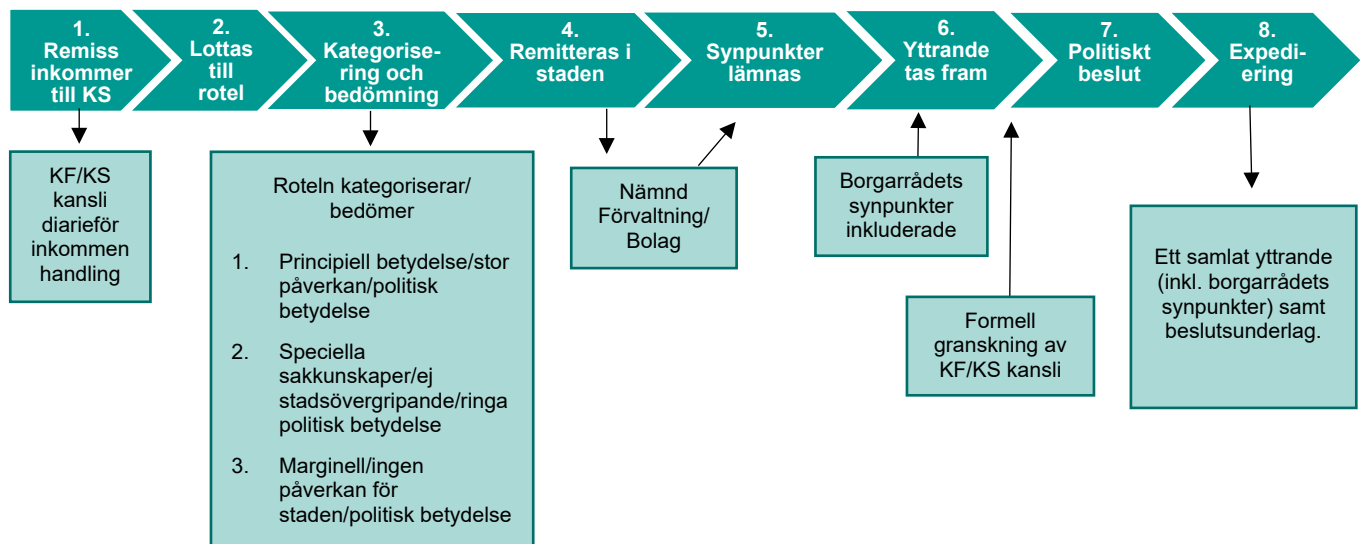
1. Remiss inkommer till KS

2. Lottas till rotel

3. Kategorisering och bedömning

4. Remitteras i staden

5. Synpunkter lämnas

6. Yttrande tas fram

7. Politiskt beslut

8. Expediering

KF/KS kansli diarieför inkommen handling

Roteln kategoriserar/ bedömer

1. Principiell betydelse/stor påverkan/politisk betydelse

2. Speciella sakkunskaper/ej stadsövergripande/ringa politisk betydelse

3. Marginell/ingen påverkan för staden/politisk betydelse

Nämnd Förvaltning/ Bolag

Borgarrådets synpunkter inkluderade

Formell granskning av KF/KS kansli

Ett samlat yttrande (inkl. borgarrådets synpunkter) samt beslutsunderlag.